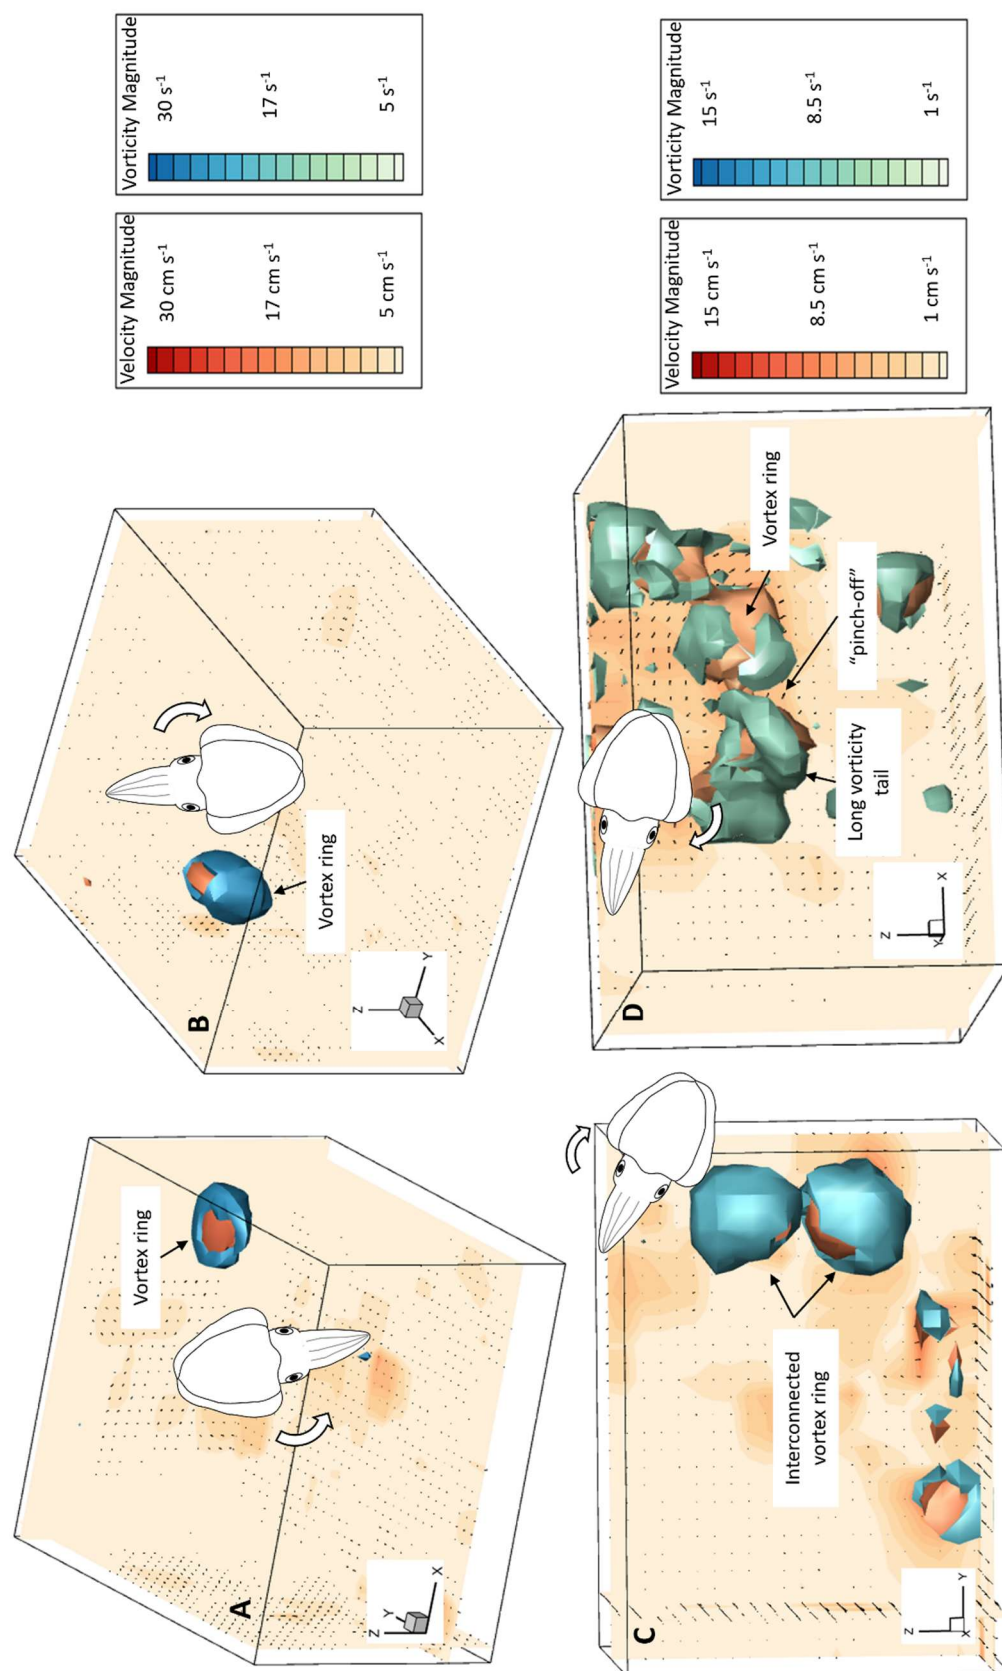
Vorticity Magnitude
$30\ s^{-1}$
$17\ s^{-1}$
$5\ s^{-1}$

Velocity Magnitude
$30\ cm\ s^{-1}$
$17\ cm\ s^{-1}$
$5\ cm\ s^{-1}$

Vorticity Magnitude
$15\ s^{-1}$
$8.5\ s^{-1}$
$1\ s^{-1}$

Velocity Magnitude
$15\ cm\ s^{-1}$
$8.5\ cm\ s^{-1}$
$1\ cm\ s^{-1}$

A
Vortex ring
Z Y X

B
Vortex ring
Z Y X

C
Interconnected vortex ring
Z Y X

D
Vortex ring
"pinch-off"
Long vorticity tail
Z Y X